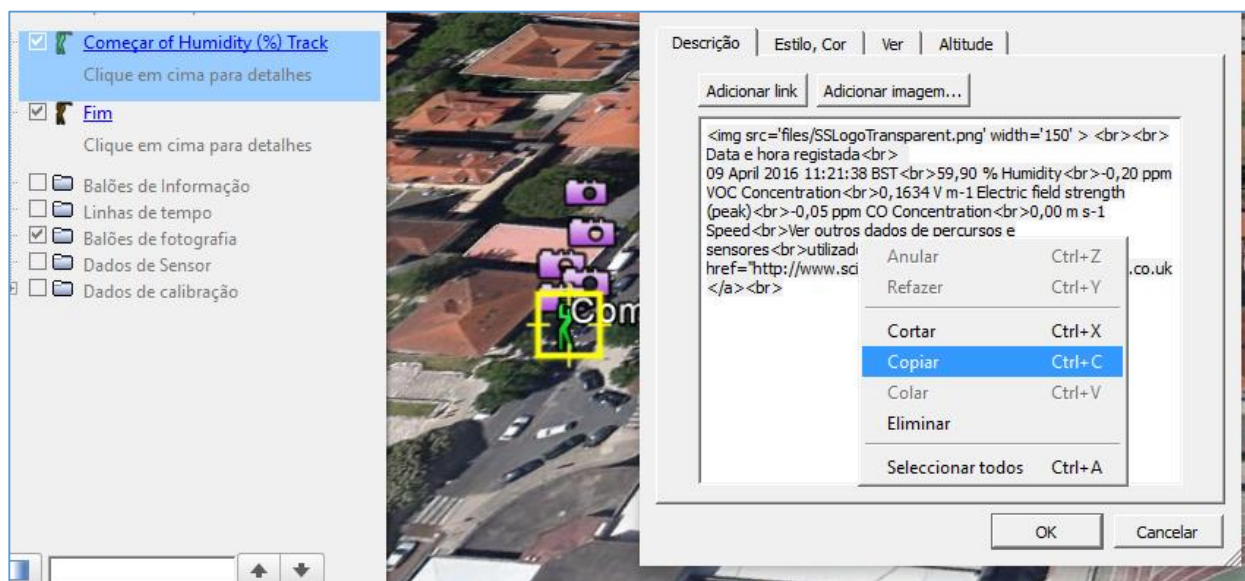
Começar of Humidity (%) Track
Clique em cima para detalhes
Fim
Clique em cima para detalhes
Balões de Informação
Linhas de tempo
Balões de fotografia
Dados de Sensor
Dados de calibração

Com

Descrição | Estilo, Cor | Ver | Altitude

Adicionar link | Adicionar imagem...

<img src='files/SSLogoTransparent.png' width='150' > <br><br> Data e hora registada<br> 09 April 2016 11:21:38 BST<br>59,90 % Humidity<br>-0,20 ppm VOC Concentration<br>0,1634 V m-1 Electric field strength (peak)<br>-0,05 ppm CO Concentration<br>0,00 m s-1 Speed<br>Ver outros dados de percursos e sensores<br>utilizad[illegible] href="http://www.sci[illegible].co.uk </a><br>

Anular Ctrl+Z
Refazer Ctrl+Y
Cortar Ctrl+X
Copiar Ctrl+C
Colar Ctrl+V
Eliminar
Seleccionar todos Ctrl+A

OK
Cancelar